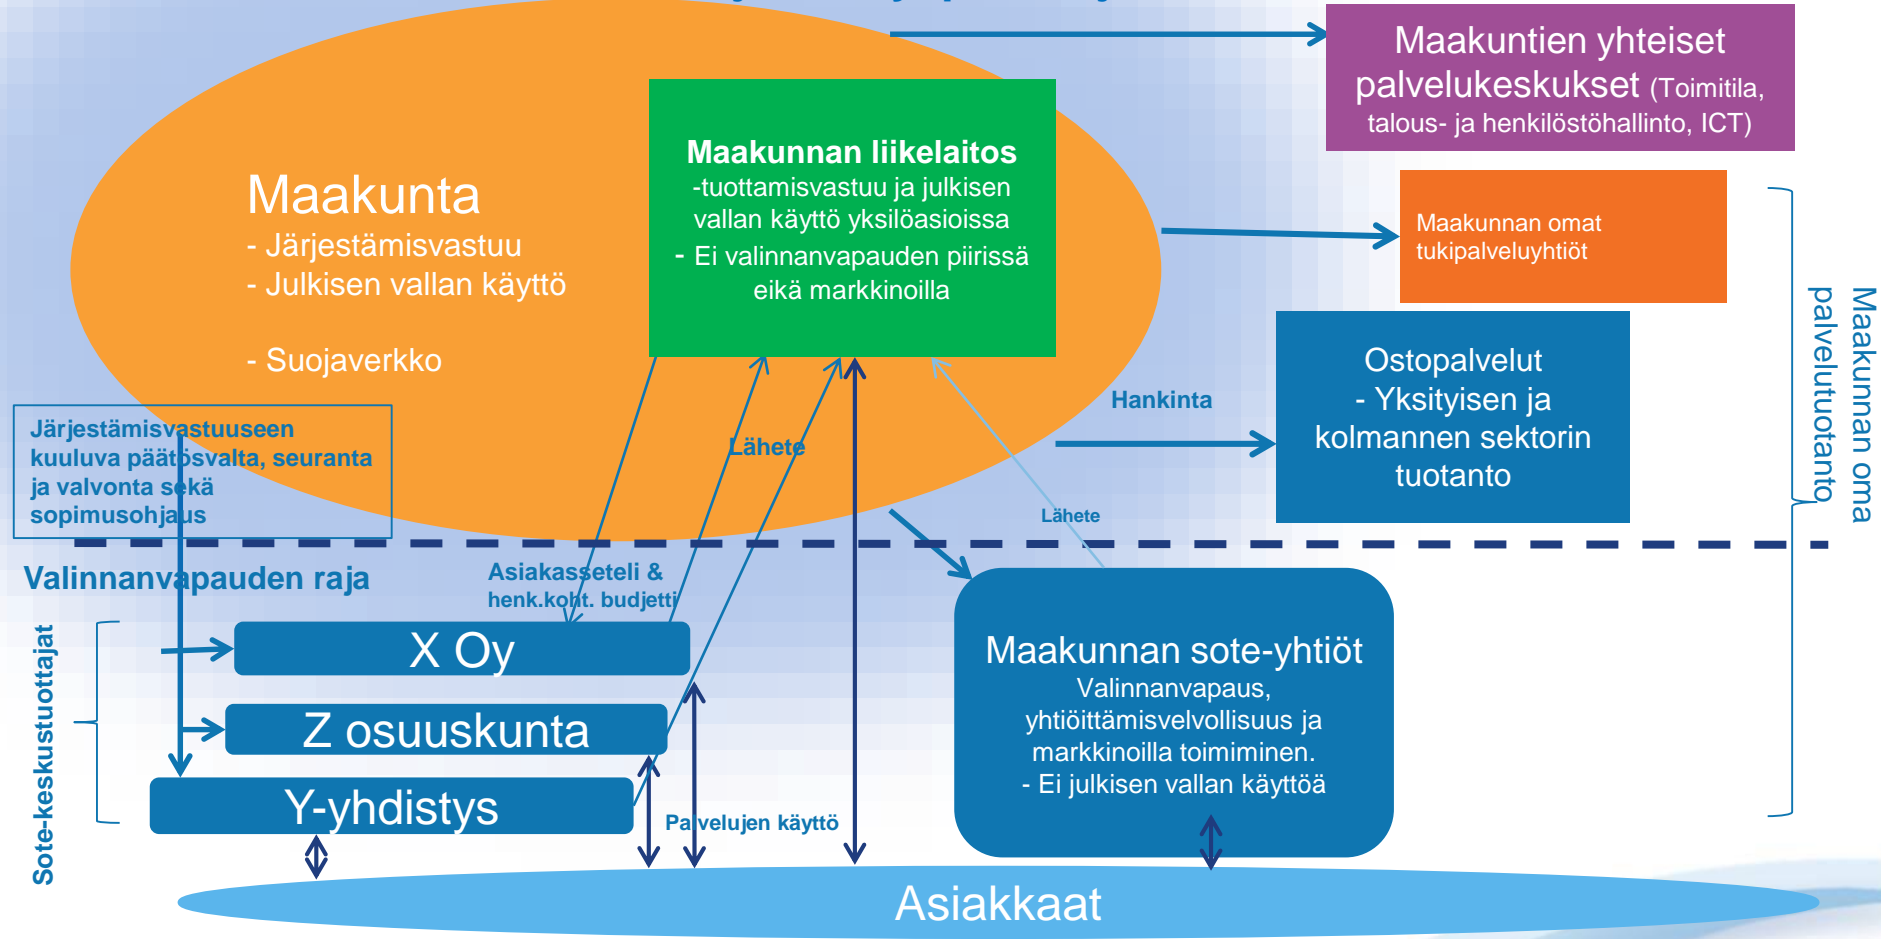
Maakuntien yhteiset palvelukeskukset (Toimitila, talous- ja henkilöstöhallinto, ICT)

Maakunta
- Järjestämisvastuu
- Julkisen vallan käyttö

- Suojaverkko

Maakunnan liikelaitos
-tuottamisvastuu ja julkisen vallan käyttö yksilöasioissa
- Ei valinnanvapauden piirissä eikä markkinoilla

Maakunnan omat tukipalveluyhtiöt

Ostopalvelut
- Yksityisen ja kolmannen sektorin tuotanto

Hankinta

Maakunnan oma palvelutuotanto

Järjestämisvastuuseen kuuluva päätösvalta, seuranta ja valvonta sekä sopimusohjaus

Lähete

Lähete

Valinnanvapauden raja

Asiakasseteli & henk.koht. budjetti

X Oy

Z osuuskunta

Y-yhdistys

Sote-keskustuottajat

Maakunnan sote-yhtiöt
Valinnanvapaus, yhtiöittämisvelvollisuus ja markkinoilla toimiminen.
- Ei julkisen vallan käyttöä

Palvelujen käyttö

Asiakkaat